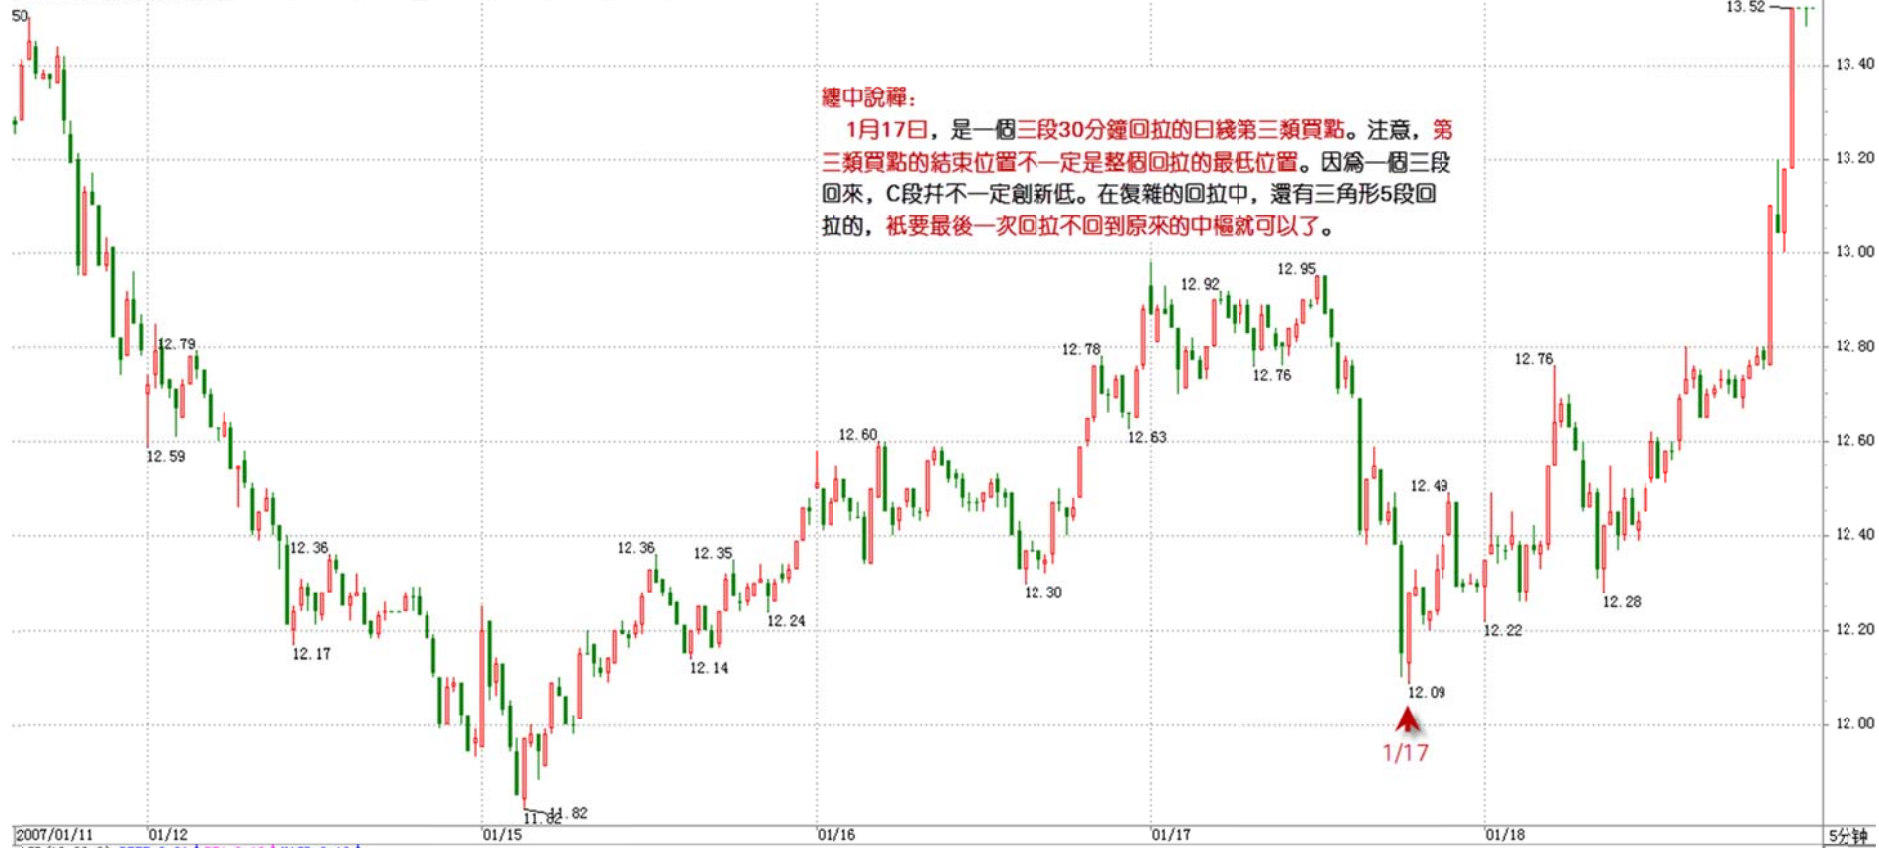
纏中說禪：

1月17日，是一個三段30分鐘回拉的日線第三類買點。注意，第三類買點的結束位置不一定是整個回拉的最低位置。因爲一個三段回來，C段幷不一定創新低。在復雜的回拉中，還有三角形5段回拉的，衹要最後一次回拉不回到原來的中樞就可以了。

50
12.79
12.59
12.36
12.17
11.82
11.82
12.36
12.35
12.14
12.24
12.60
12.30
12.78
12.63
12.92
12.95
12.76
12.43
12.09
1/17
12.22
12.76
12.28
13.52

13.40
13.20
13.00
12.80
12.60
12.40
12.20
12.00

2007/01/11
01/12
01/15
01/16
01/17
01/18
5分钟